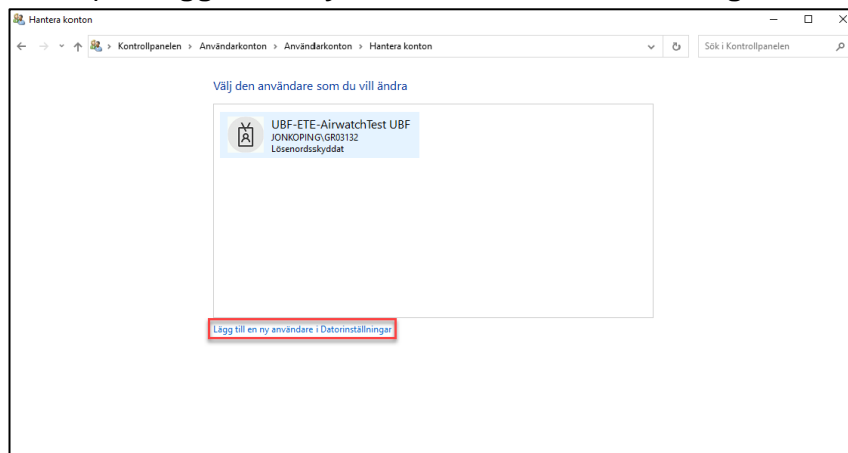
Hantera konton

Kontrollpanelen › Användarkonton › Användarkonton › Hantera konton

Sök i Kontrollpanelen

Välj den användare som du vill ändra

UBF-ETE-AirwatchTest UBF
JONKOPING\GR03132
Lösenordsskyddat

Lägg till en ny användare i Datorinställningar